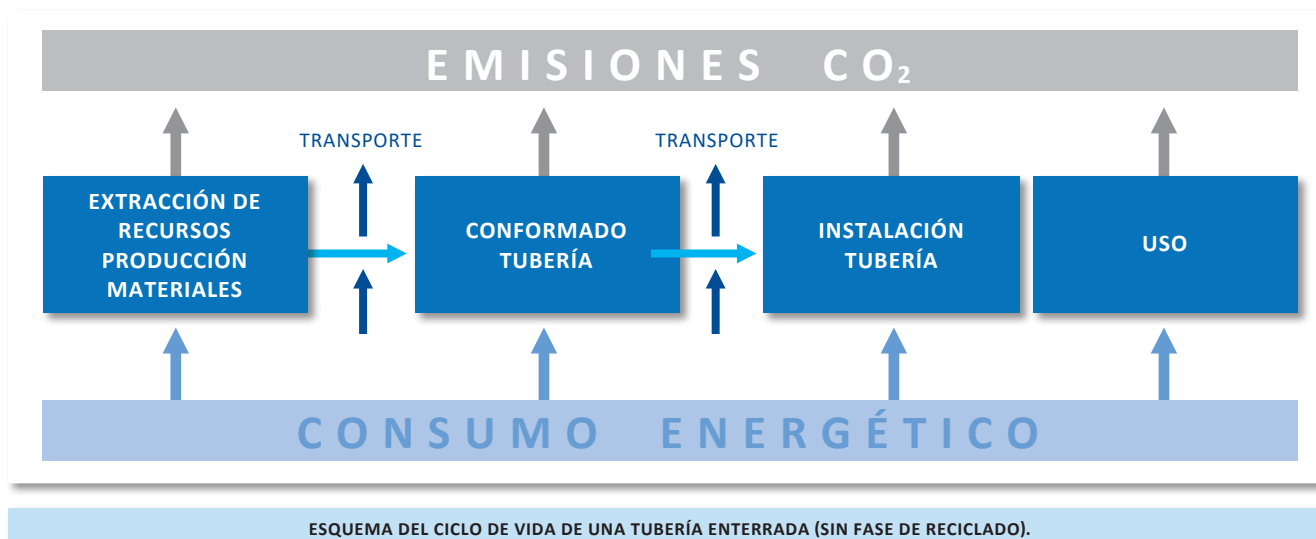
EMISIONES $CO_2$

TRANSPORTE

TRANSPORTE

EXTRACCIÓN DE RECURSOS PRODUCCIÓN MATERIALES

CONFORMADO TUBERÍA

INSTALACIÓN TUBERÍA

USO

CONSUMO ENERGÉTICO

ESQUEMA DEL CICLO DE VIDA DE UNA TUBERÍA ENTERRADA (SIN FASE DE RECICLADO).